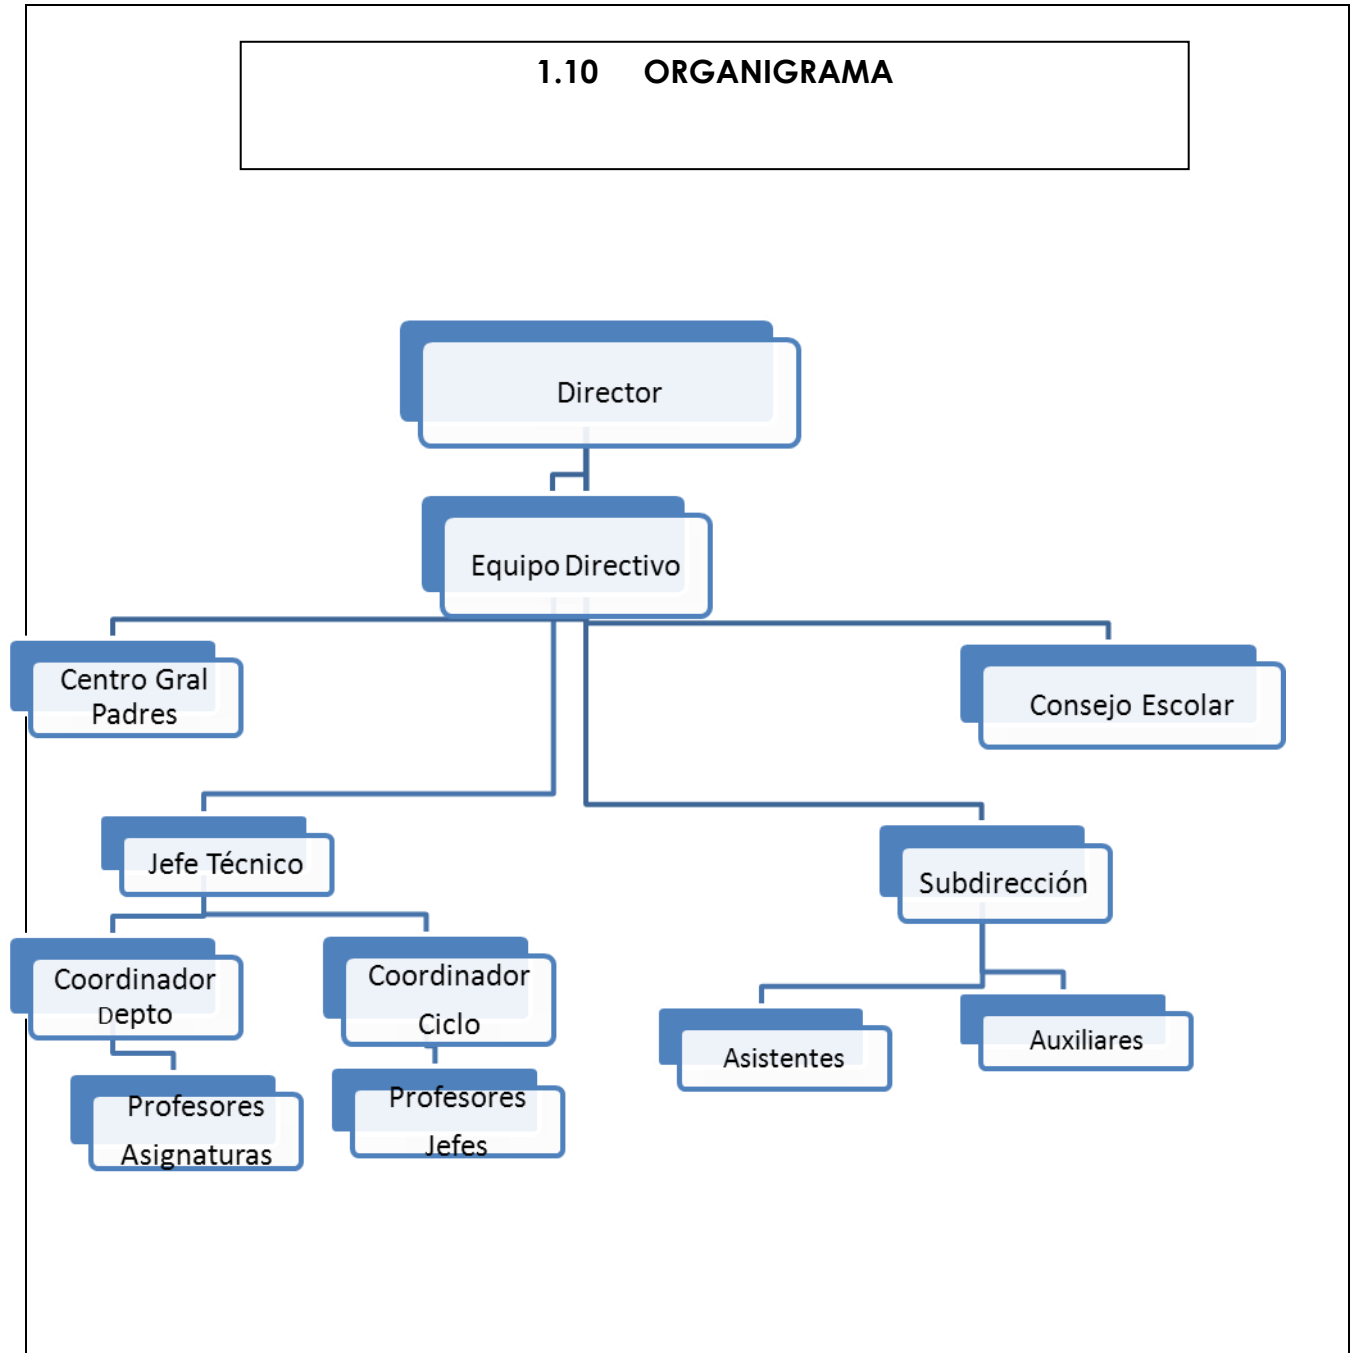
1.10 ORGANIGRAMA

Director

Equipo Directivo

Centro Gral Padres

Consejo Escolar

Jefe Técnico

Subdirección

Coordinador Depto

Coordinador Ciclo

Asistentes

Auxiliares

Profesores Asignaturas

Profesores Jefes